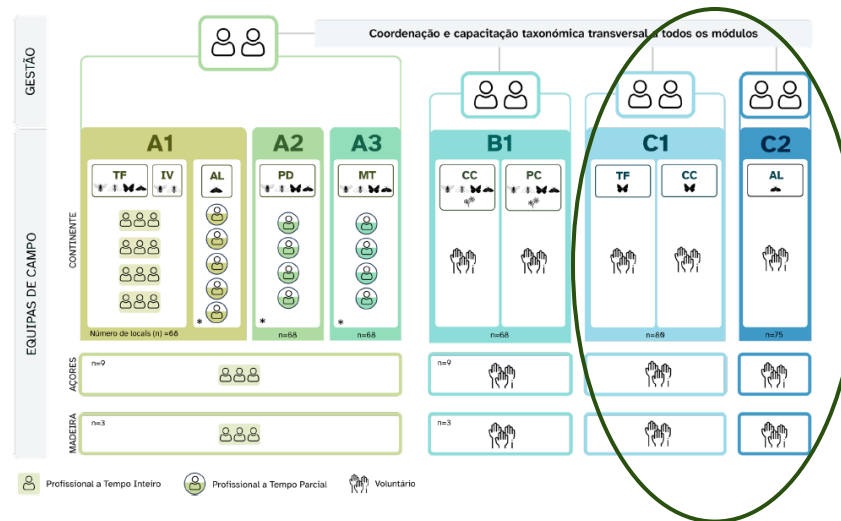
GESTÃO

Coordenação e capacitação taxonómica transversal a todos os módulos

EQUIPAS DE CAMPO

CONTINENTE

A1
TF
IV
AL
Número de locais (n) =68
*

A2
PD
*
n=68

A3
MT
*
n=68

B1
CC
PC
n=68

C1
TF
CC
n=68

C2
AL
n=75

AÇORES
n=9
n=9

MADEIRA
n=3
n=3

Profissional a Tempo Inteiro
Profissional a Tempo Parcial
Voluntário